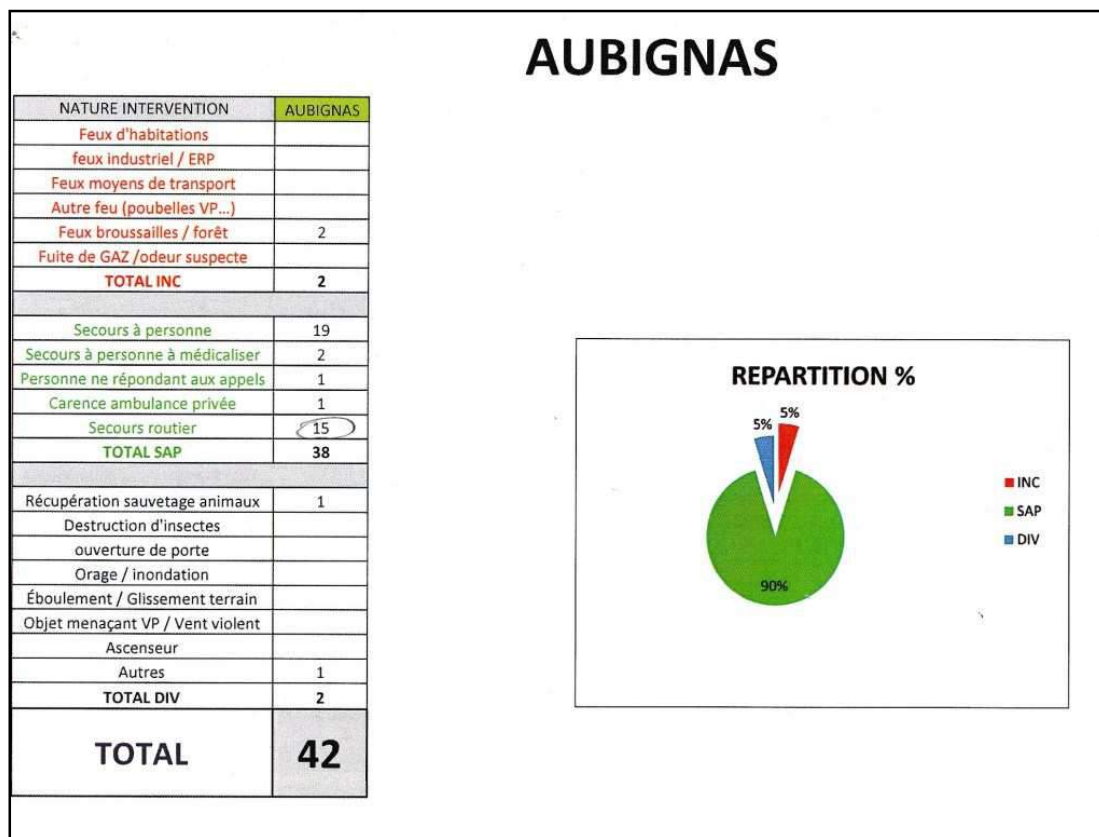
AUBIGNAS

| NATURE INTERVENTION | AUBIGNAS |
|---|---|
| Feux d'habitations | |
| feux industriel / ERP | |
| Feux moyens de transport | |
| Autre feu (poubelles VP...) | |
| Feux broussailles / forêt | 2 |
| Fuite de GAZ /odeur suspecte | |
| TOTAL INC | 2 |
| | |
| Secours à personne | 19 |
| Secours à personne à médicaliser | 2 |
| Personne ne répondant aux appels | 1 |
| Carence ambulance privée | 1 |
| Secours routier | 15 |
| TOTAL SAP | 38 |
| | |
| Récupération sauvetage animaux | 1 |
| Destruction d'insectes | |
| ouverture de porte | |
| Orage / inondation | |
| Éboulement / Glissement terrain | |
| Objet menaçant VP / Vent violent | |
| Ascenseur | |
| Autres | 1 |
| TOTAL DIV | 2 |
| TOTAL | 42 |

REPARTITION %

5%
5%
90%

INC
SAP
DIV